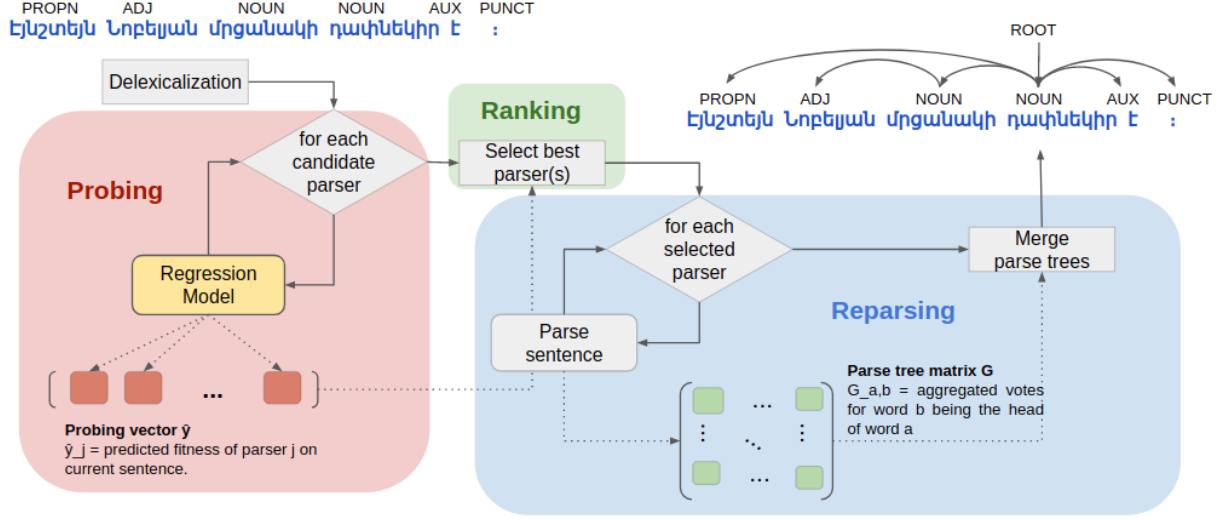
PROPN ADJ NOUN NOUN AUX PUNCT
Էյնշտեյն Նոբելյան մրցանակի դափնեկիր է :

Delexicalization

for each candidate parser

Probing

Regression Model

...

Probing vector ŷ
ŷ_j = predicted fitness of parser j on current sentence.

Ranking

Select best parser(s)

for each selected parser

Parse sentence

Reparsing

Merge parse trees

ROOT

PROPN ADJ NOUN NOUN AUX PUNCT
Էյնշտեյն Նոբելյան մրցանակի դափնեկիր է :

Parse tree matrix G
G_a,b = aggregated votes for word b being the head of word a

...
⋮ ⋱ ⋮
...